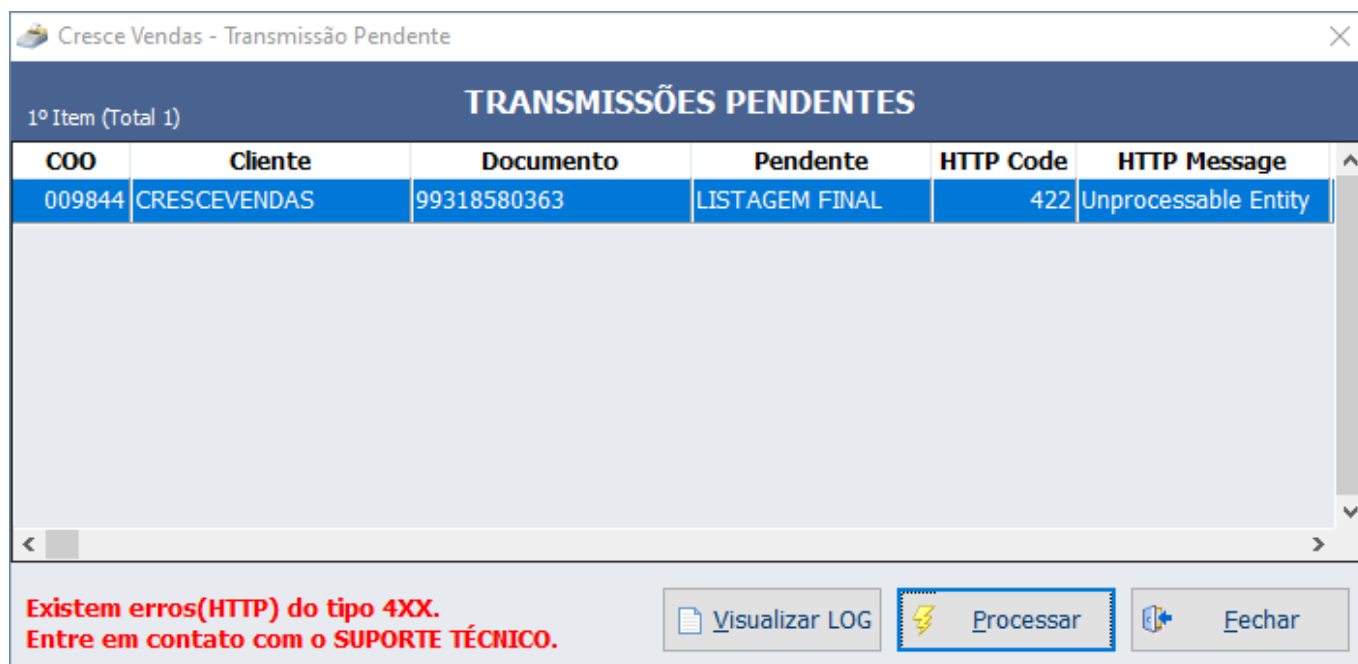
Cresce Vendas - Transmissão Pendente

1º Item (Total 1)

TRANSMISSÕES PENDENTES

| COO | Cliente | Documento | Pendente | HTTP Code | HTTP Message |
|---|---|---|---|---|---|
| 009844 | CRESCEVENDAS | 99318580363 | LISTAGEM FINAL | 422 | Unprocessable Entity |

Existem erros(HTTP) do tipo 4XX.
Entre em contato com o SUPORTE TÉCNICO.

Visualizar LOG

Processar

Fechar